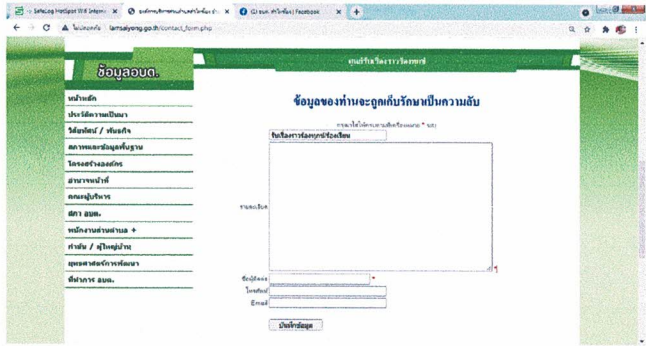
SafeLog Hotspot Wifi Internet | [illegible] | (2) อบต. ลำไทรโยง | Facebook | +

ไม่ปลอดภัย | lamsaiyong.go.th/contact_form.php

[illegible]

ข้อมูลอบต.

หน้าหลัก

ประวัติความเป็นมา

วิสัยทัศน์ / พันธกิจ

สภาพและข้อมูลพื้นฐาน

โครงสร้างองค์กร

อำนาจหน้าที่

คณะผู้บริหาร

สภา อบต.

หน่วยงานภายใน +

ทำเนียบ / ผู้ใหญ่บ้าน

ยุทธศาสตร์การพัฒนา

ที่ทำการ อบต.

ข้อมูลของท่านจะถูกเก็บรักษาเป็นความลับ

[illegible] * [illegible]

รับเรื่องราวร้องทุกข์ร้องเรียน

รายละเอียด

ชื่อผู้ติดต่อ *

โทรศัพท์

Email

บันทึกข้อมูล